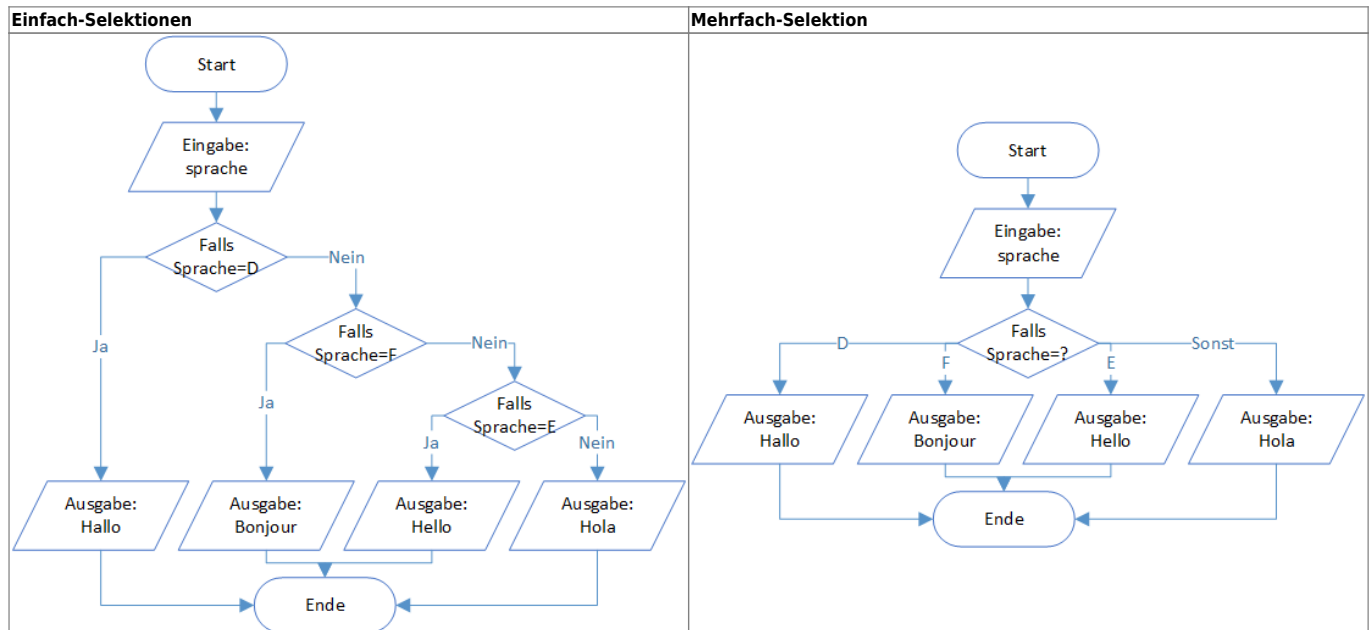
| Einfach-Selektionen | Mehrfach-Selektion |
|---|---|
| Start<br>Eingabe: sprache<br>Falls Sprache=D<br>Nein<br>Ja<br>Falls Sprache=F<br>Nein<br>Ja<br>Falls Sprache=E<br>Ja<br>Nein<br>Ausgabe: Hallo<br>Ausgabe: Bonjour<br>Ausgabe: Hello<br>Ausgabe: Hola<br>Ende | Start<br>Eingabe: sprache<br>Falls Sprache=?<br>D<br>F<br>E<br>Sonst<br>Ausgabe: Hallo<br>Ausgabe: Bonjour<br>Ausgabe: Hello<br>Ausgabe: Hola<br>Ende |